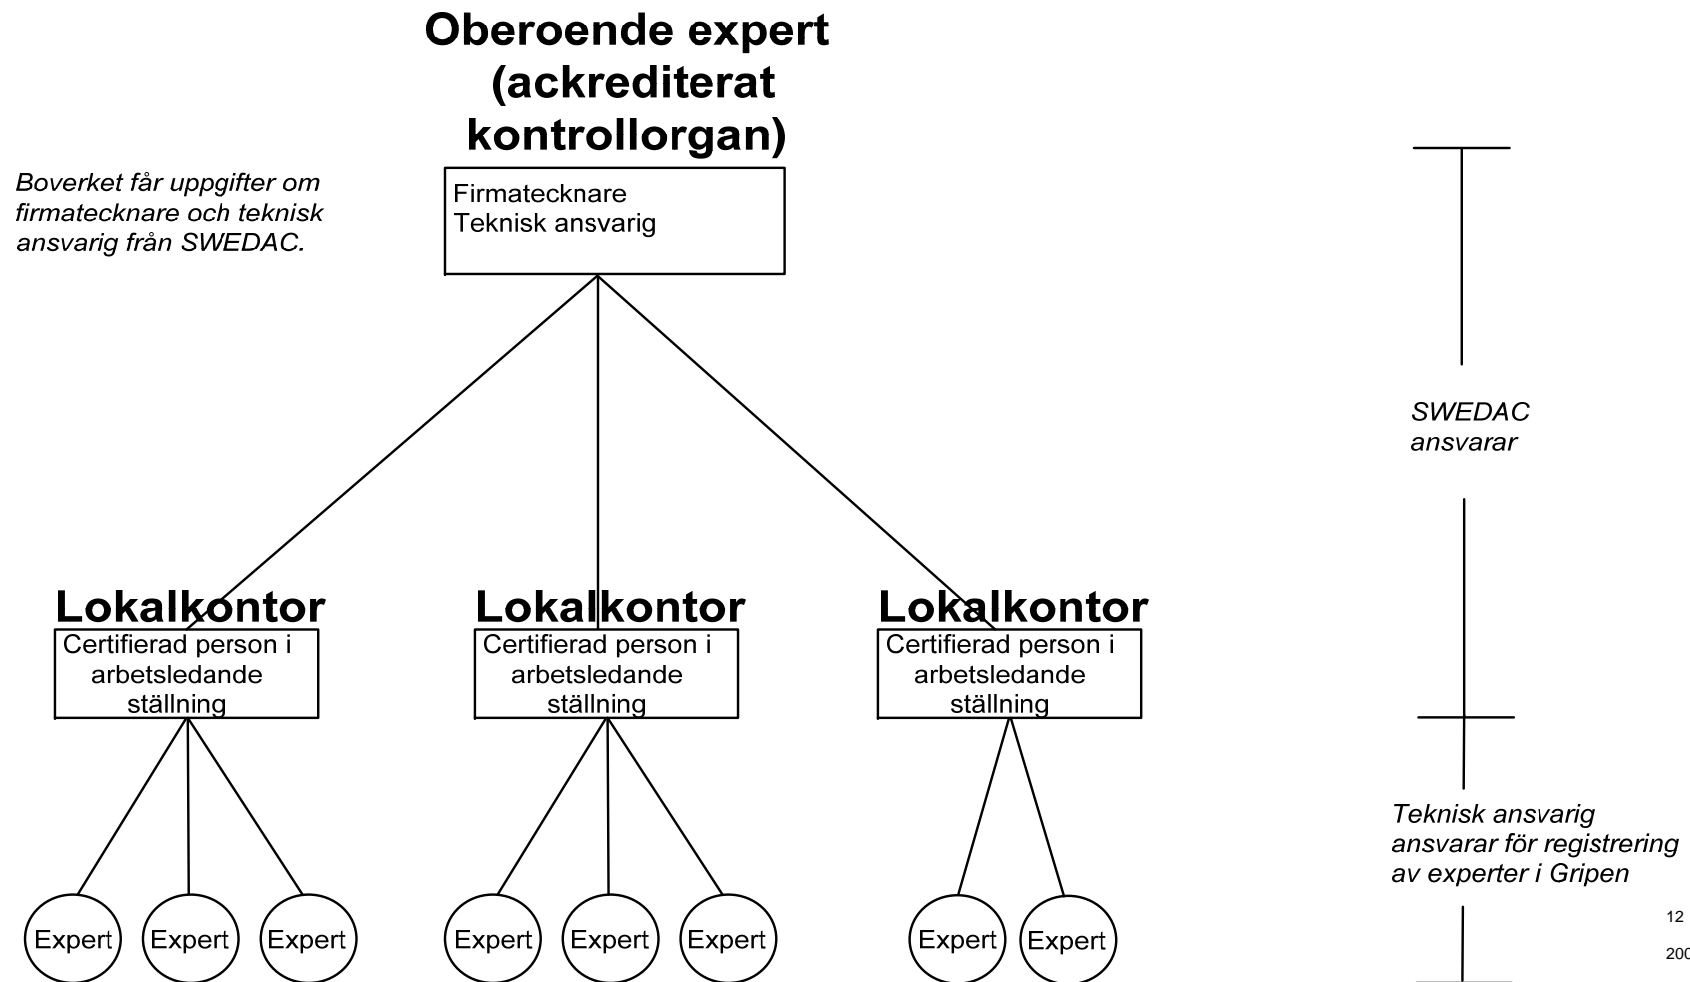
Oberoende expert (ackrediterat kontrollorgan)

Boverket får uppgifter om firmatecknare och teknisk ansvarig från SWEDAC.

Firmatecknare
Teknisk ansvarig

SWEDAC ansvarar

Lokalkontor
Certifierad person i arbetsledande ställning

Lokalkontor
Certifierad person i arbetsledande ställning

Lokalkontor
Certifierad person i arbetsledande ställning

Teknisk ansvarig ansvarar för registrering av experter i Gripen

Expert Expert Expert Expert Expert Expert Expert Expert

12

200